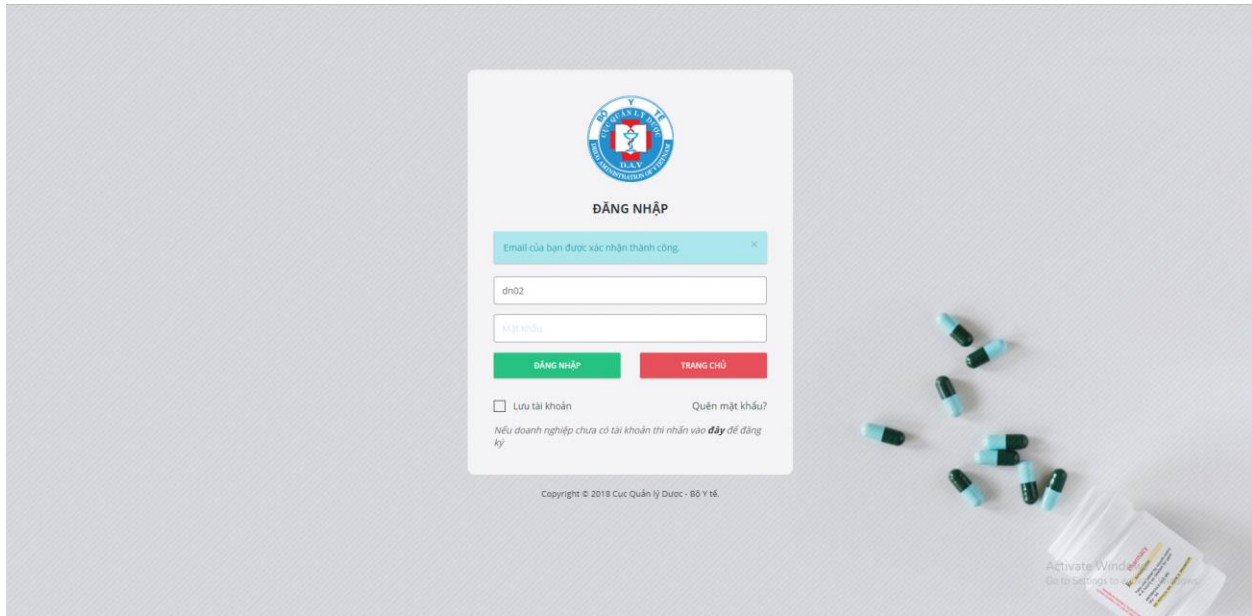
BỘ Y TẾ
CỤC QUẢN LÝ DƯỢC
DRUG ADMINISTRATION OF VIETNAM
D.A.V

ĐĂNG NHẬP

Email của bạn được xác nhận thành công.

×

dn02

Mật khẩu

ĐĂNG NHẬP

TRANG CHỦ

Lưu tài khoản

Quên mật khẩu?

Nếu doanh nghiệp chưa có tài khoản thì nhấn vào **đây** để đăng ký

Copyright © 2018 Cục Quản lý Dược - Bộ Y tế.

Activate Windows
Go to Settings to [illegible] Windows.